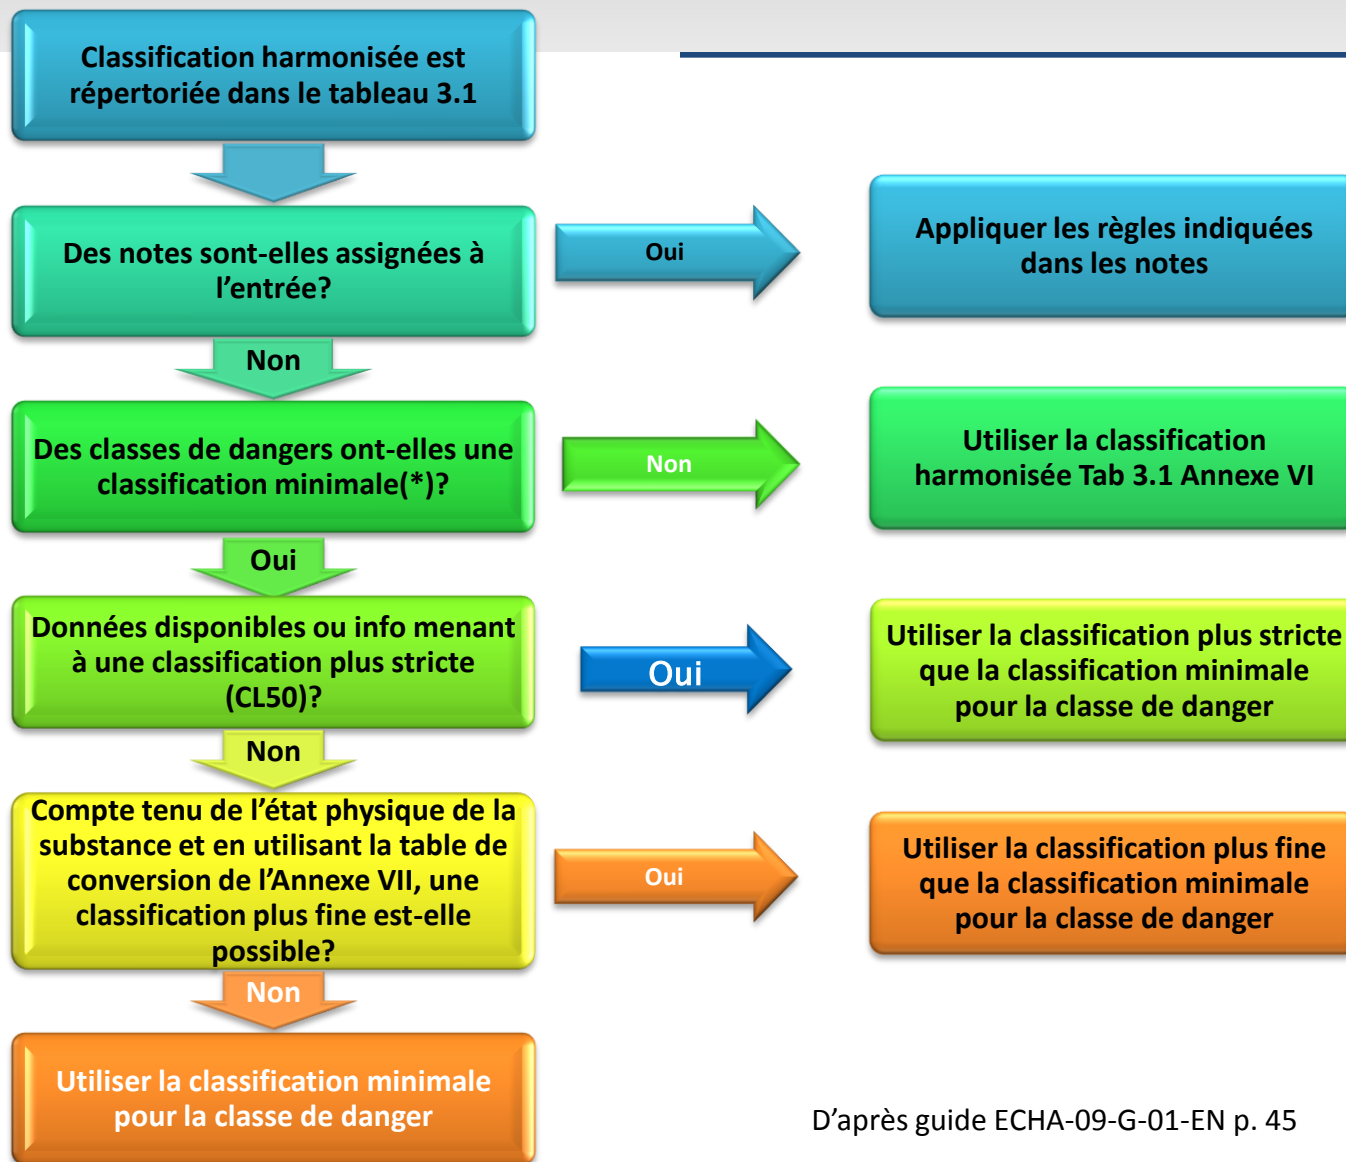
Classification harmonisée est répertoriée dans le tableau 3.1

Des notes sont-elles assignées à l'entrée?

Oui

Appliquer les règles indiquées dans les notes

Non

Des classes de dangers ont-elles une classification minimale(*)?

Non

Utiliser la classification harmonisée Tab 3.1 Annexe VI

Oui

Données disponibles ou info menant à une classification plus stricte (CL50)?

Oui

Utiliser la classification plus stricte que la classification minimale pour la classe de danger

Non

Compte tenu de l'état physique de la substance et en utilisant la table de conversion de l'Annexe VII, une classification plus fine est-elle possible?

Oui

Utiliser la classification plus fine que la classification minimale pour la classe de danger

Non

Utiliser la classification minimale pour la classe de danger

D'après guide ECHA-09-G-01-EN p. 45